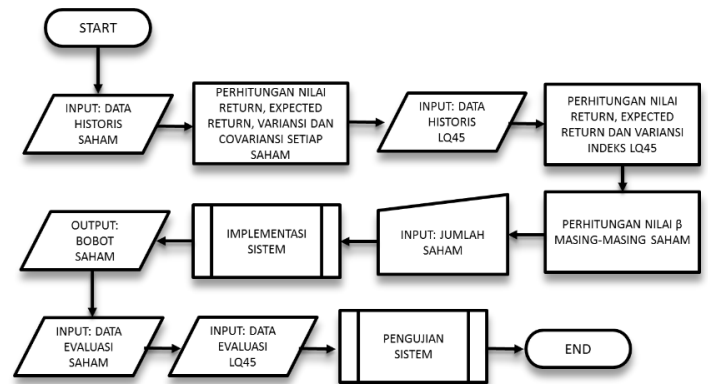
START

INPUT: DATA HISTORIS SAHAM

PERHITUNGAN NILAI RETURN, EXPECTED RETURN, VARIANSI DAN COVARIANSI SETIAP SAHAM

INPUT: DATA HISTORIS LQ45

PERHITUNGAN NILAI RETURN, EXPECTED RETURN DAN VARIANSI INDEKS LQ45

PERHITUNGAN NILAI β MASING-MASING SAHAM

INPUT: JUMLAH SAHAM

IMPLEMENTASI SISTEM

OUTPUT: BOBOT SAHAM

INPUT: DATA EVALUASI SAHAM

INPUT: DATA EVALUASI LQ45

PENGUJIAN SISTEM

END